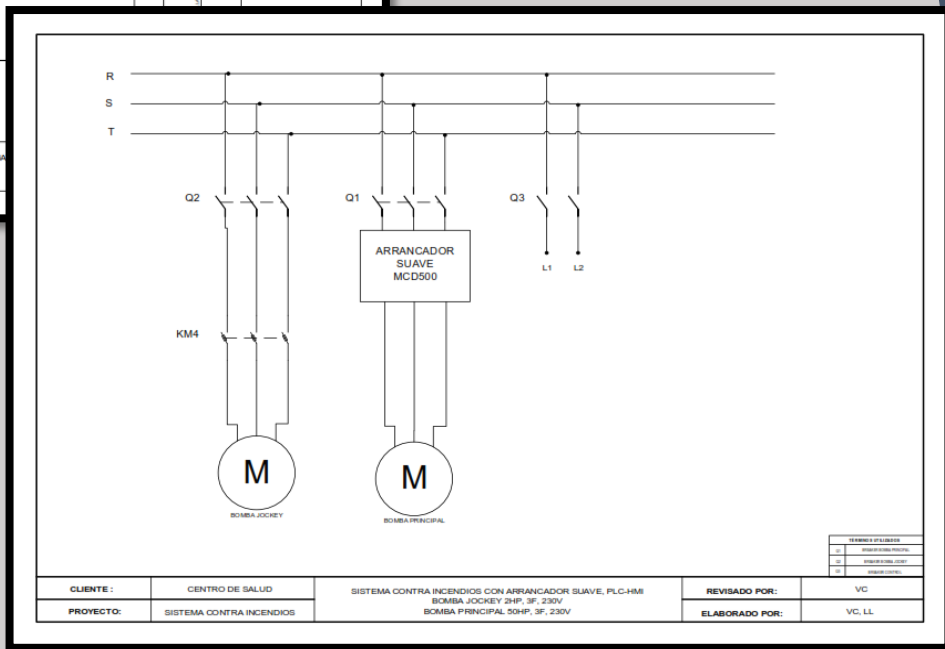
R
S
T

Q2
Q1
Q3

ARRANCADOR SUAVE MCD500

L1
L2

KM4

M
BOMBA JOCKEY

M
BOMBA PRINCIPAL

| TERMINOS UTILIZADOS | |
|---|---|
| Q1 | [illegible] |
| Q2 | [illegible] |
| Q3 | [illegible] |

| CLIENTE : | CENTRO DE SALUD | SISTEMA CONTRA INCENDIOS CON ARRANCADOR SUAVE, PLC-HMI BOMBA JOCKEY 2HP, 3F, 230V BOMBA PRINCIPAL 50HP, 3F, 230V | REVISADO POR: | VC |
|---|---|---|---|---|
| PROYECTO: | SISTEMA CONTRA INCENDIOS | | ELABORADO POR: | VC, LL |